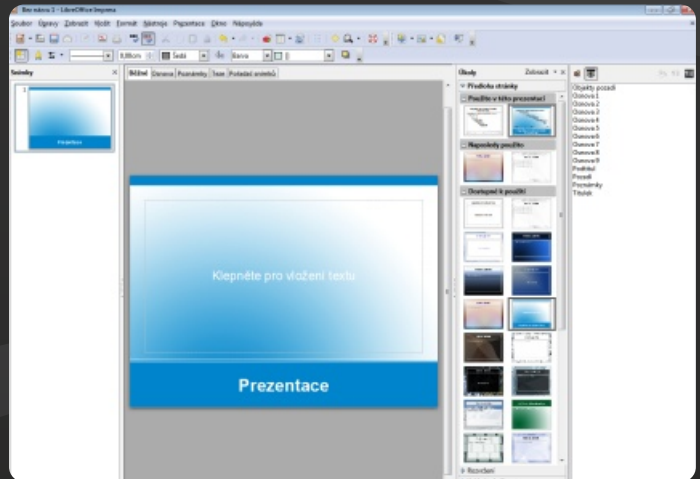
Bez názvu 1 - LibreOffice Impress

Soubor Úpravy Zobrazit Vložit Formát Nástroje Prezentace Okno Nápověda

0,00cm Šedá Barva

Snímky

Běžné Osnova Poznámky Text Pořadač snímků

Klepněte pro vložení textu

Prezentace

Úlohy Zobrazit

Předlohy stránky

Použito v této prezentaci

Naposledy použito

Dostupné k použití

Rozvržení

Objekty pozadí
Osnova 1
Osnova 2
Osnova 3
Osnova 4
Osnova 5
Osnova 6
Osnova 7
Osnova 8
Osnova 9
Podtitul
Pozadí
Poznámky
Titulek